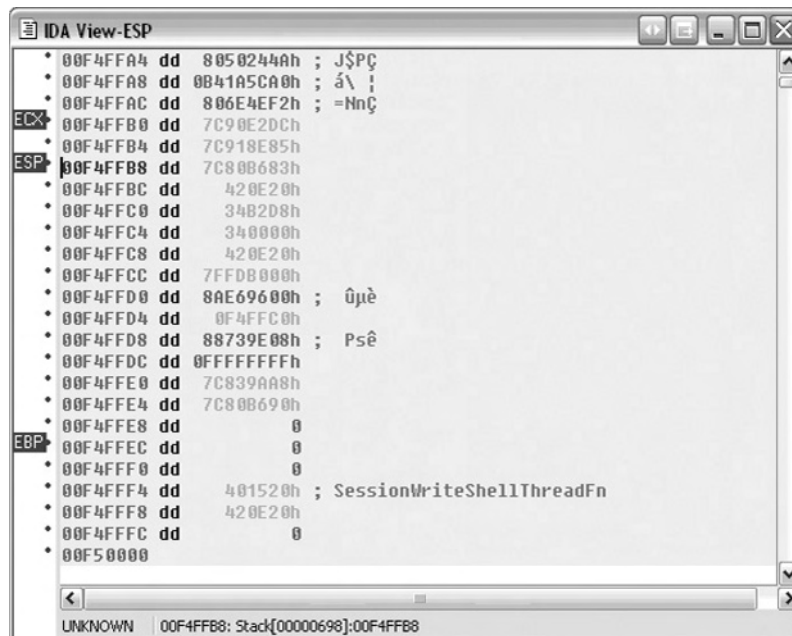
IDA View-ESP

00F4FFA4 dd 8050244Ah ; J$PÇ
00F4FFA8 dd 0B41A5CA0h ; á\ ¦
00F4FFAC dd 806E4EF2h ; =NnÇ
ECX 00F4FFB0 dd 7C90E2DCh
00F4FFB4 dd 7C918E85h
ESP 00F4FFB8 dd 7C80B683h
00F4FFBC dd 420E20h
00F4FFC0 dd 34B2D8h
00F4FFC4 dd 340000h
00F4FFC8 dd 420E20h
00F4FFCC dd 7FFDB000h
00F4FFD0 dd 8AE69600h ; ûµè
00F4FFD4 dd 0F4FFC0h
00F4FFD8 dd 88739E08h ; Psê
00F4FFDC dd 0FFFFFFFFh
00F4FFE0 dd 7C839AA8h
00F4FFE4 dd 7C80B690h
00F4FFE8 dd 0
EBP 00F4FFEC dd 0
00F4FFF0 dd 0
00F4FFF4 dd 401520h ; SessionWriteShellThreadFn
00F4FFF8 dd 420E20h
00F4FFFC dd 0
00F50000

UNKNOWN 00F4FFB8: Stack[00000698]:00F4FFB8